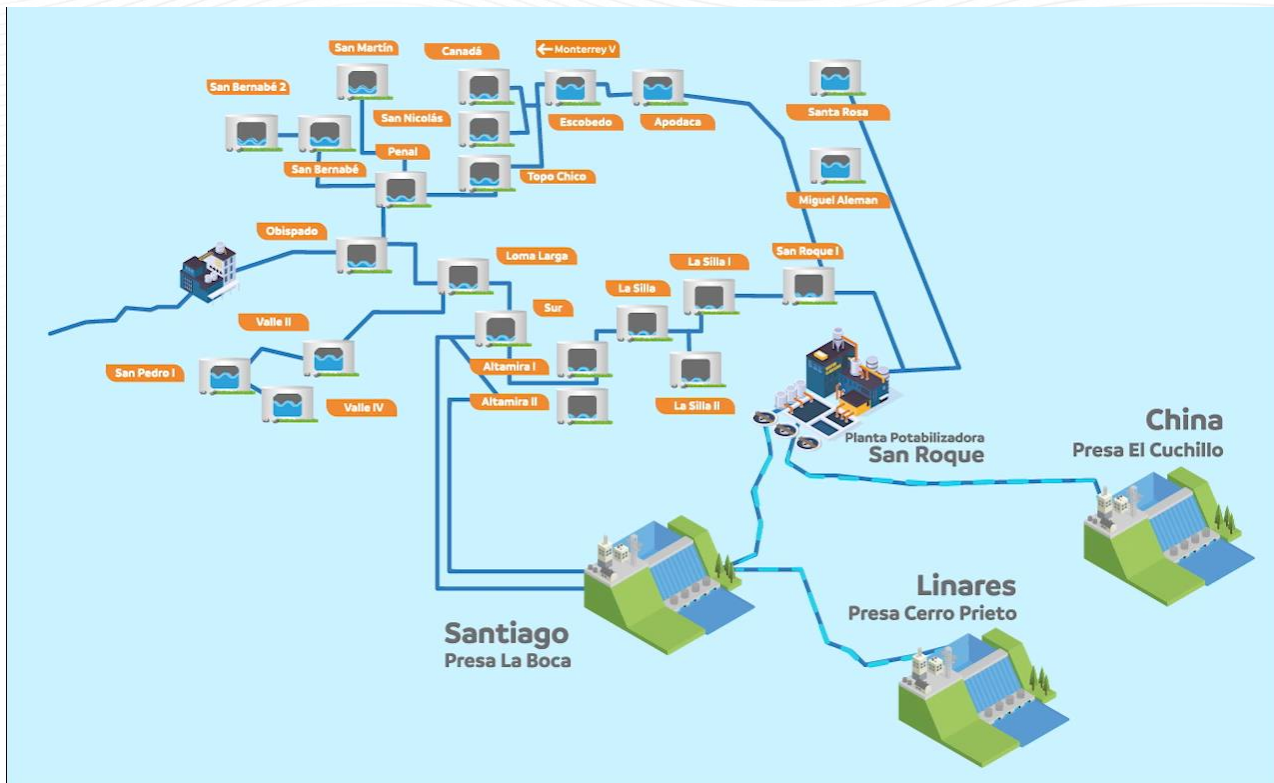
San Martín

Canadá

← Monterrey V

San Bernabé 2

San Nicolás

Escobedo

Apodaca

Santa Rosa

Penal

San Bernabé

Topo Chico

Miguel Aleman

Obispado

Loma Larga

San Roque I

La Silla I

La Silla

Sur

Valle II

Altamira I

San Pedro I

Valle IV

Altamira II

La Silla II

Planta Potabilizadora
San Roque

China
Presa El Cuchillo

Linares
Presa Cerro Prieto

Santiago
Presa La Boca